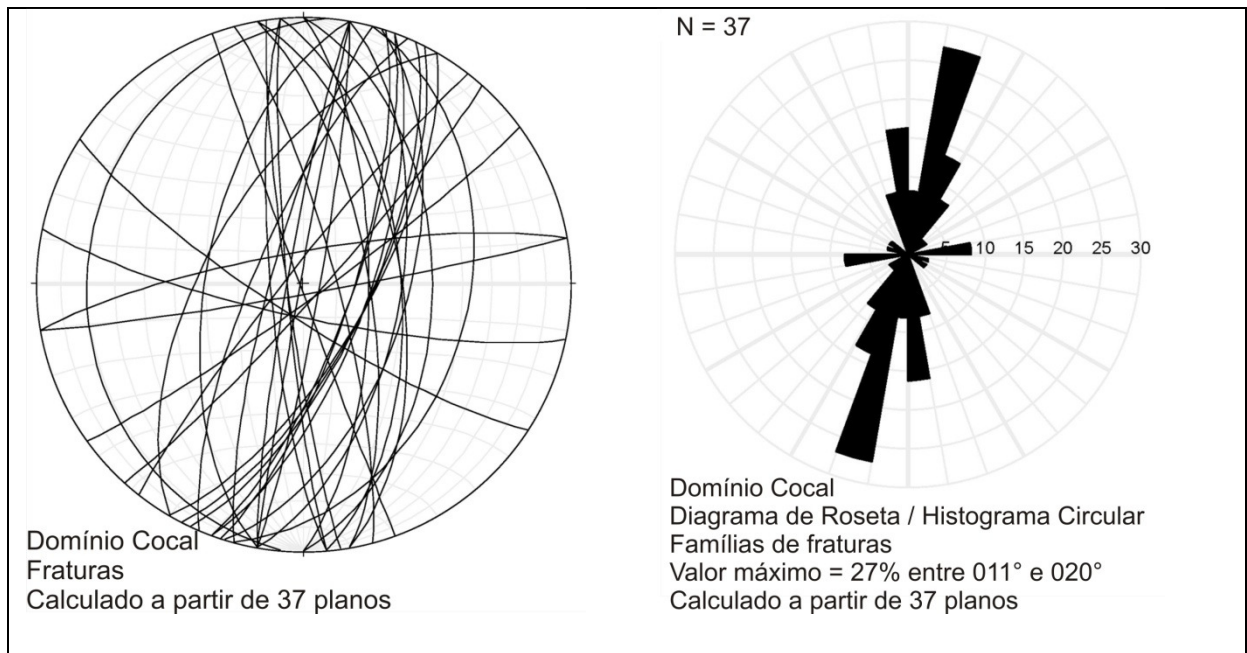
Domínio Cocal
Fraturas
Calculado a partir de 37 planos

N = 37

5 10 15 20 25 30

Domínio Cocal
Diagrama de Roseta / Histograma Circular
Famílias de fraturas
Valor máximo = 27% entre 011° e 020°
Calculado a partir de 37 planos